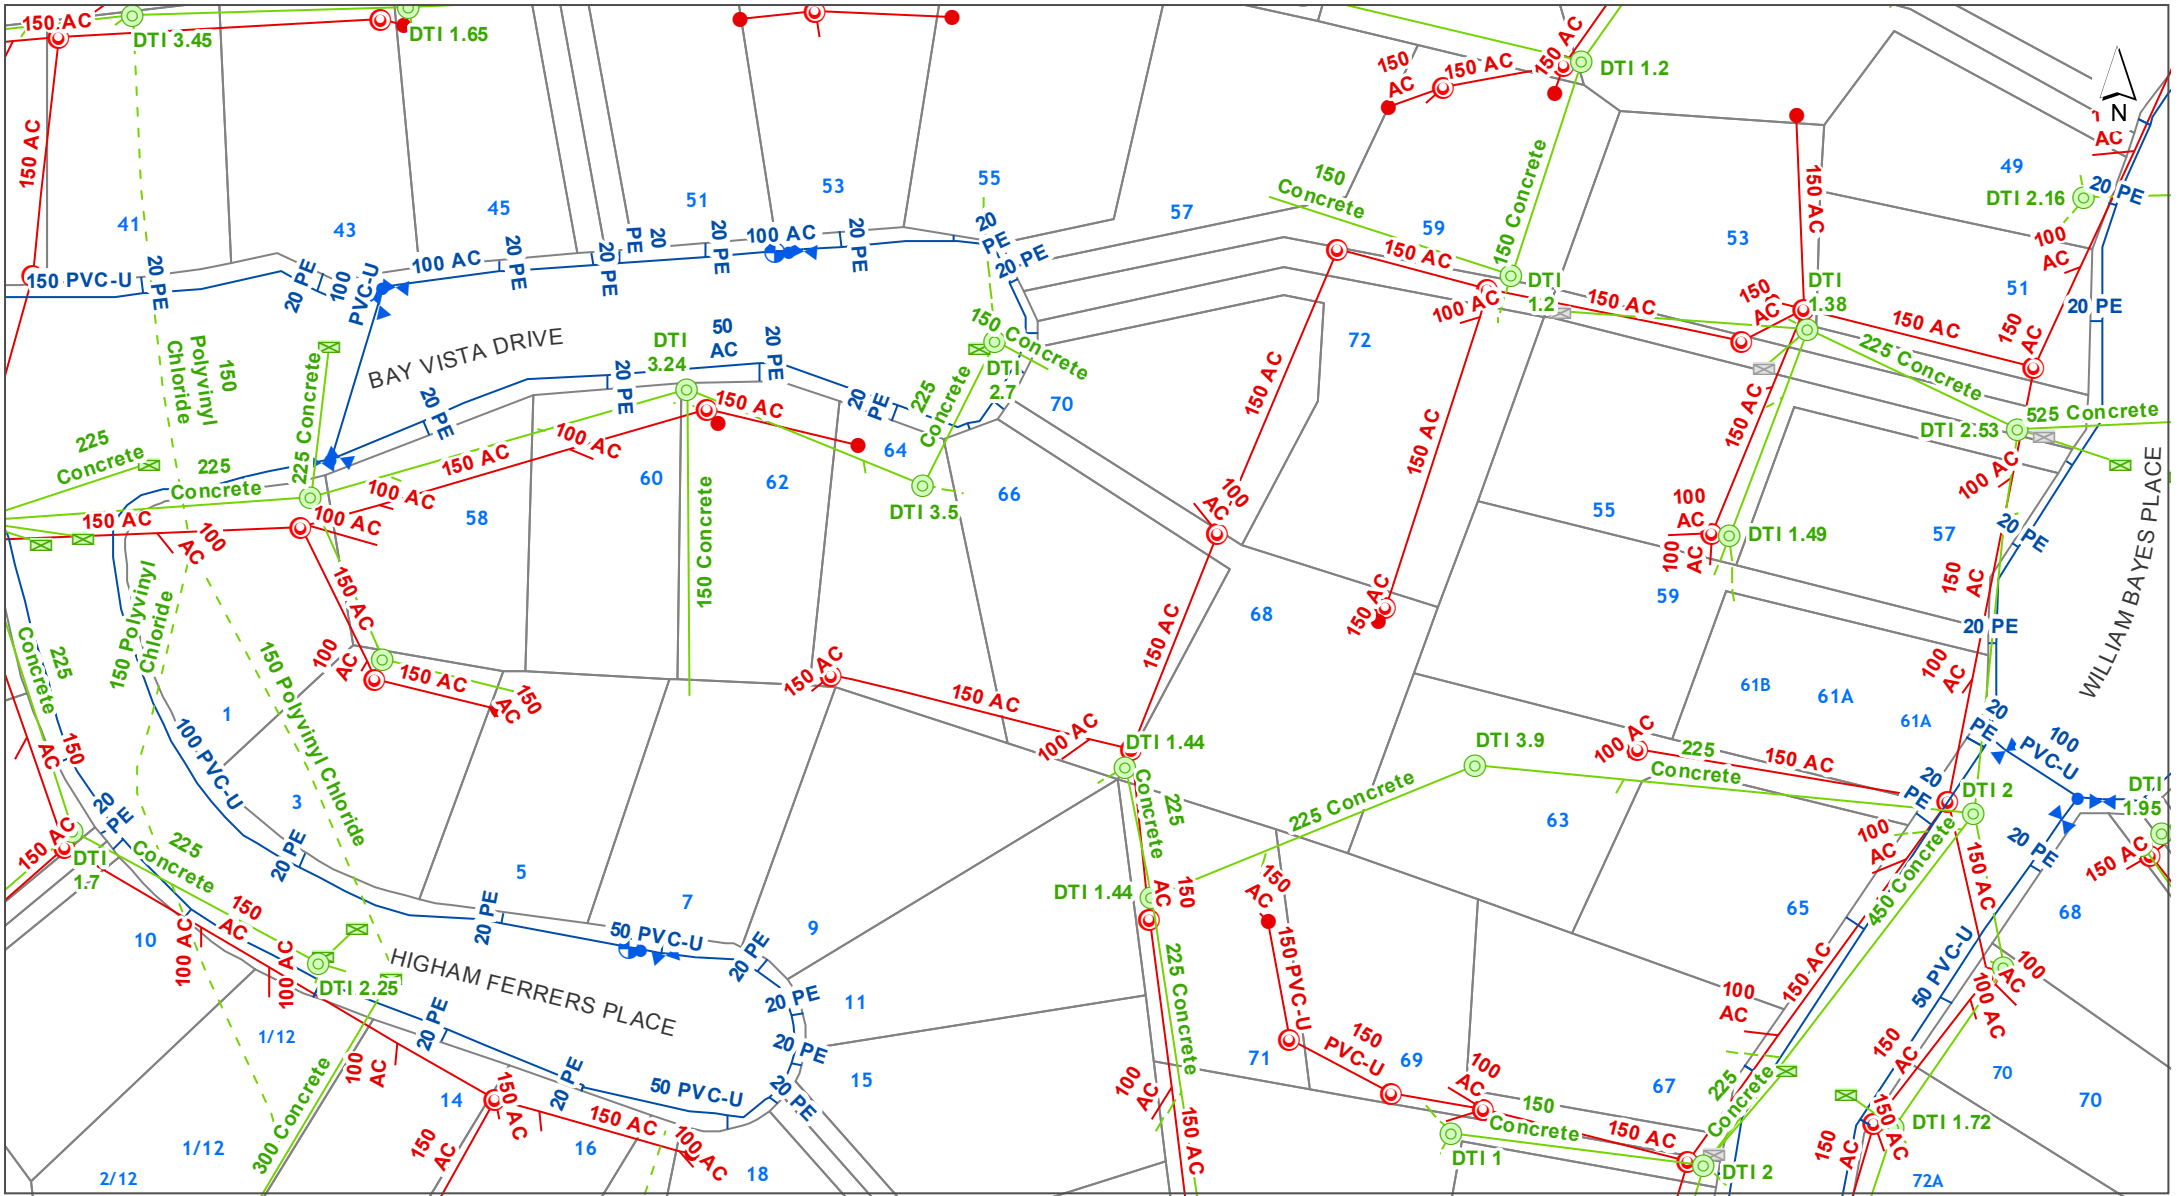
150 AC
DTI 3.45
DTI 1.65
DTI 1.2
150 AC
150 AC
150 AC
N
150 AC
41
43
45
51
53
55
57
59
53
49
DTI 2.16
20 PE
100 AC
150 PVC-U
20 PE
20 PE
100 PVC-U
100 AC
20 PE
20 PE
20 PE
20
20 PE
100 AC
20 PE
20 PE
20 PE
150 Concrete
150 Concrete
150 AC
150 AC
DTI 1.2
150 AC
150 AC
DTI 1.38
150 AC
150 AC
51
20 PE
100 AC
BAY VISTA DRIVE
150 Polyvinyl Chloride
225 Concrete
DTI 3.24
50 AC
20 PE
20 PE
20 PE
150 Concrete
DTI 2.7
225 Concrete
70
72
225 Concrete
525 Concrete
DTI 2.53
150 AC
225 Concrete
225 Concrete
150 AC
100 AC
150 AC
64
100 AC
60
62
150 AC
100 AC
58
DTI 3.5
66
100 AC
150 AC
150 AC
100 AC
DTI 1.49
100 AC
55
57
20 PE
WILLIAM BAYES PLACE
100 AC
150 AC
150 Concrete
150 AC
150 Polyvinyl Chloride
225 Concrete
150 Polyvinyl Chloride
100 AC
150 AC
150 AC
68
150 AC
59
150 AC
20 PE
150 AC
61B
61A
61A
100 AC
1
100 PVC-U
150 AC
100 AC
DTI 1.44
DTI 3.9
100 AC
225 Concrete
150 AC
20 PE
100 PVC-U
150 AC
20 PE
3
20 PE
225 Concrete
225 Concrete
63
DTI 2
DTI 1.95
DTI 1.7
225 Concrete
150 AC
5
20 PE
7
50 PVC-U
20 PE
9
DTI 1.44
150 AC
150 AC
150 PVC-U
100 AC
450 Concrete
150 AC
20 PE
150 AC
65
68
10
100 AC
150 AC
100 AC
DTI 2.25
HIGHAM FERRERS PLACE
20 PE
11
225 Concrete
50 PVC-U
100 AC
100 AC
150 AC
1/12
20 PE
20 PE
20 PE
15
71
150 PVC-U
69
100 AC
67
150 AC
70
70
300 Concrete
100 AC
14
150 AC
50 PVC-U
20 PE
20 PE
150 AC
100 AC
150 AC
150 Concrete
150 AC
225 Concrete
DTI 1.72
1/12
150 AC
16
18
100 AC
150 AC
DTI 1
DTI 2
150 AC
150 AC
2/12
72A